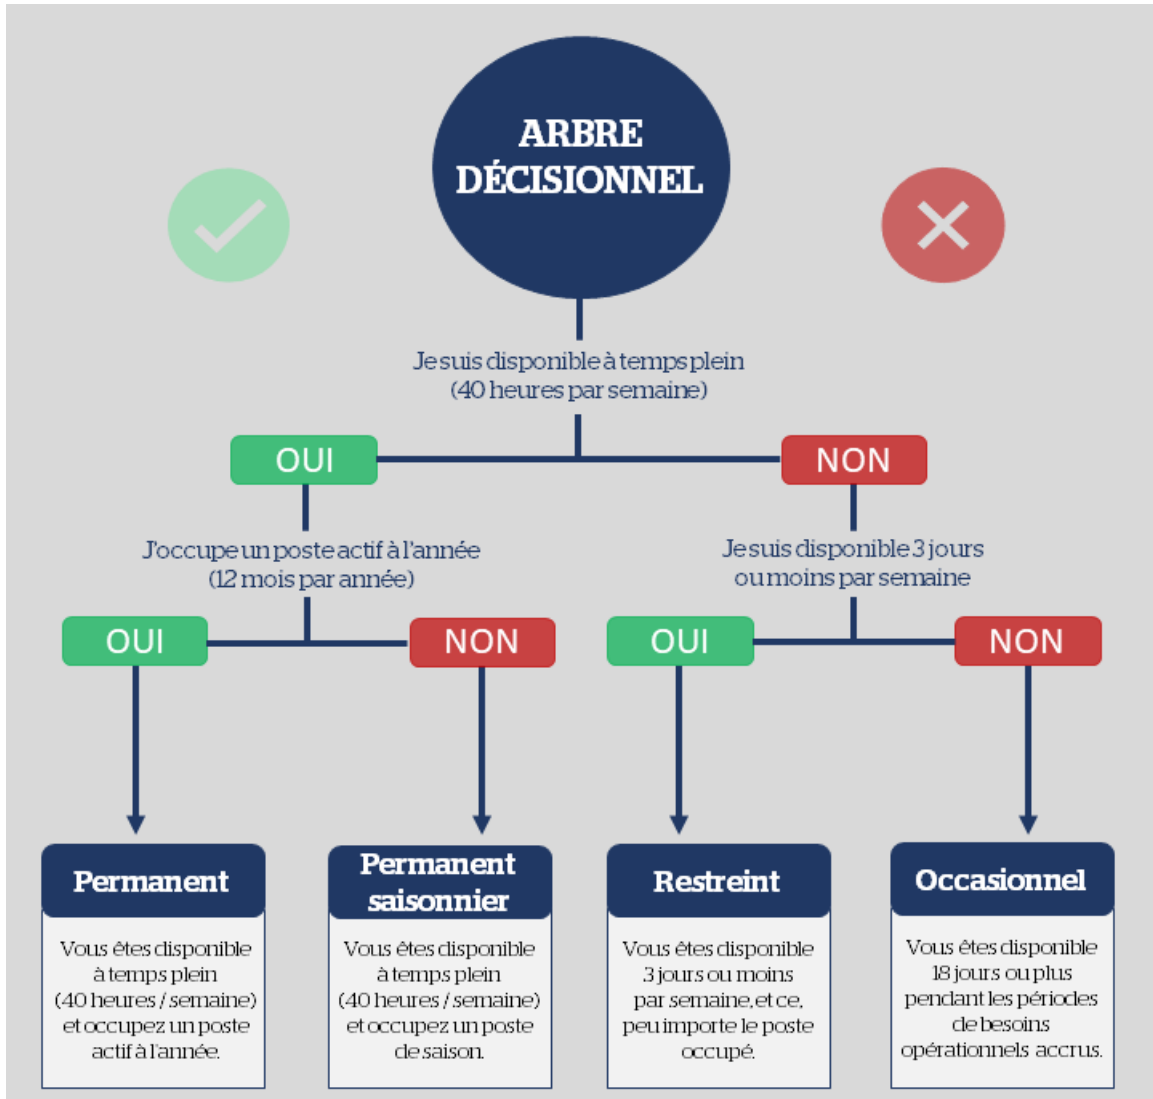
ARBRE DÉCISIONNEL

Je suis disponible à temps plein (40 heures par semaine)

OUI

NON

J'occupe un poste actif à l'année (12 mois par année)

Je suis disponible 3 jours ou moins par semaine

OUI

NON

OUI

NON

Permanent

Vous êtes disponible à temps plein (40 heures / semaine) et occupez un poste actif à l'année.

Permanent saisonnier

Vous êtes disponible à temps plein (40 heures / semaine) et occupez un poste de saison.

Restreint

Vous êtes disponible 3 jours ou moins par semaine, et ce, peu importe le poste occupé.

Occasionnel

Vous êtes disponible 18 jours ou plus pendant les périodes de besoins opérationnels accrus.